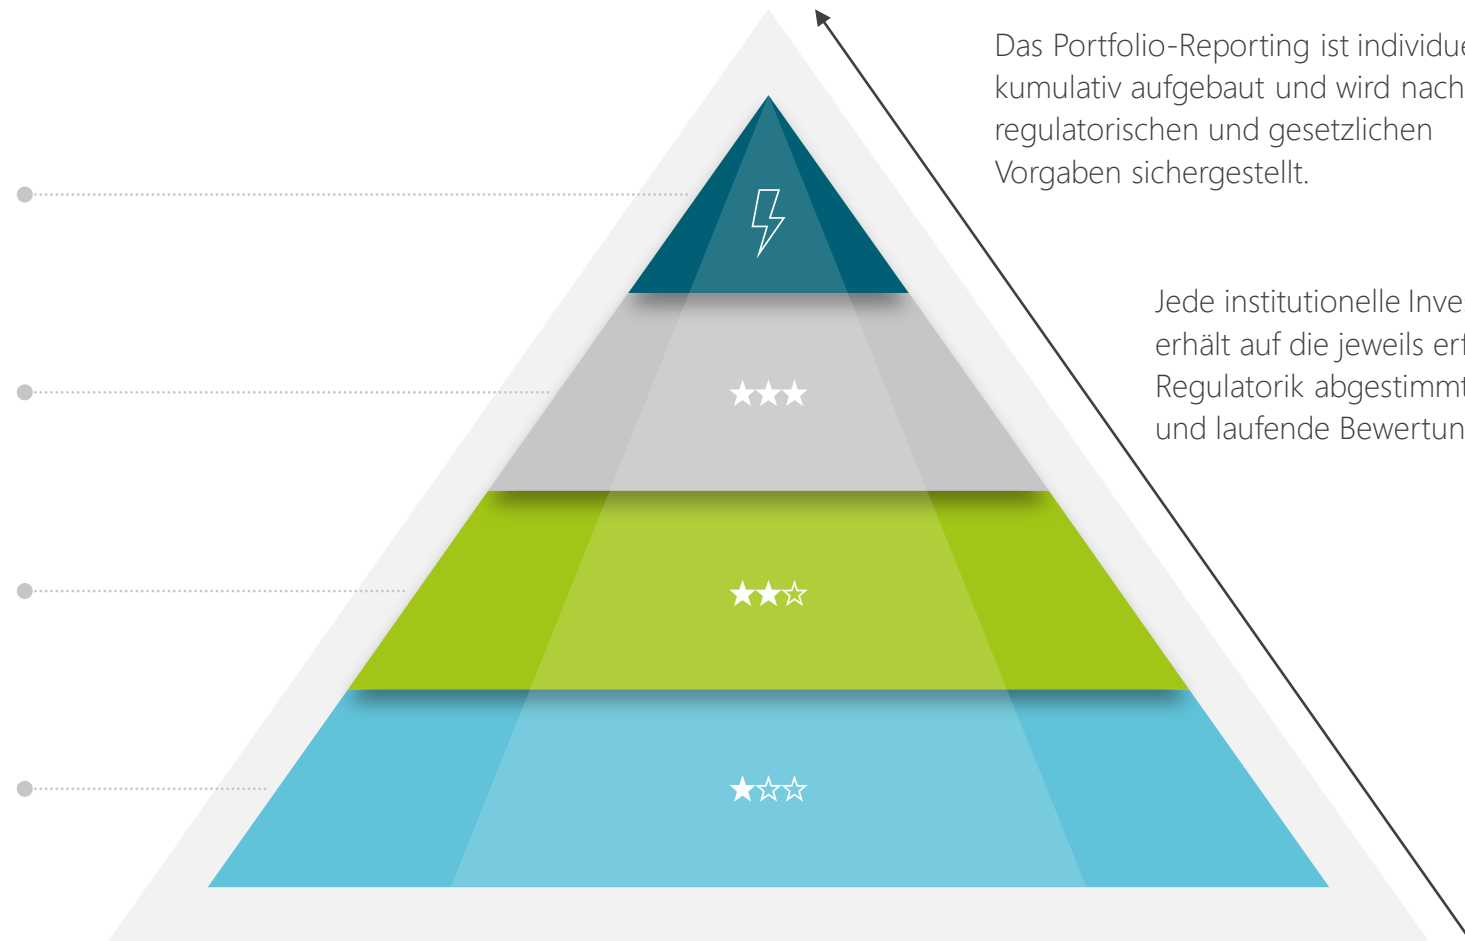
Das Portfolio-Reporting ist individue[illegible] kumulativ aufgebaut und wird nach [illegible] regulatorischen und gesetzlichen Vorgaben sichergestellt.

Jede institutionelle Inve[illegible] erhält auf die jeweils er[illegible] Regulatorik abgestimmt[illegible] und laufende Bewertun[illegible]

★★★

★★☆

★☆☆